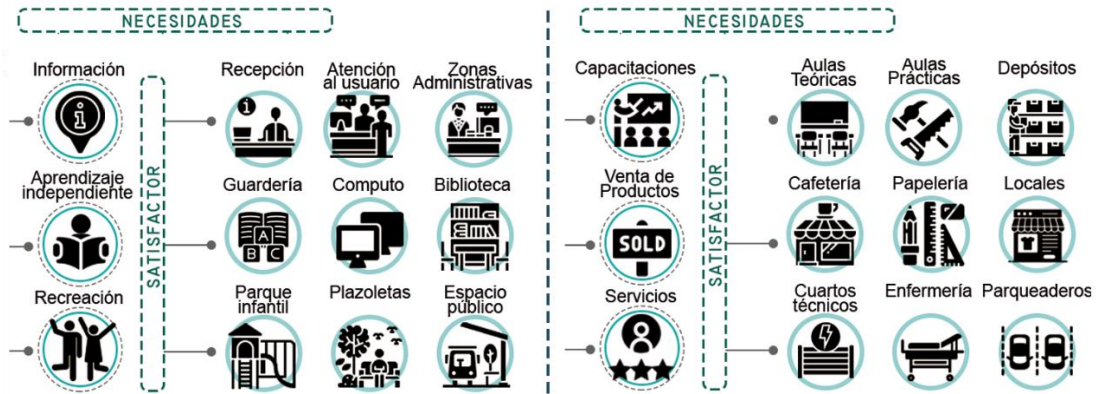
NECESIDADES

Información

Aprendizaje independiente

Recreación

SATISFACTOR

Recepción

Atención al usuario

Zonas Administrativas

Guardería

Computo

Biblioteca

Parque infantil

Plazoletas

Espacio público

NECESIDADES

Capacitaciones

Venta de Productos

SOLD

Servicios

SATISFACTOR

Aulas Teóricas

Aulas Prácticas

Depósitos

Cafetería

Papelería

Locales

Cuartos técnicos

Enfermería

Parqueaderos